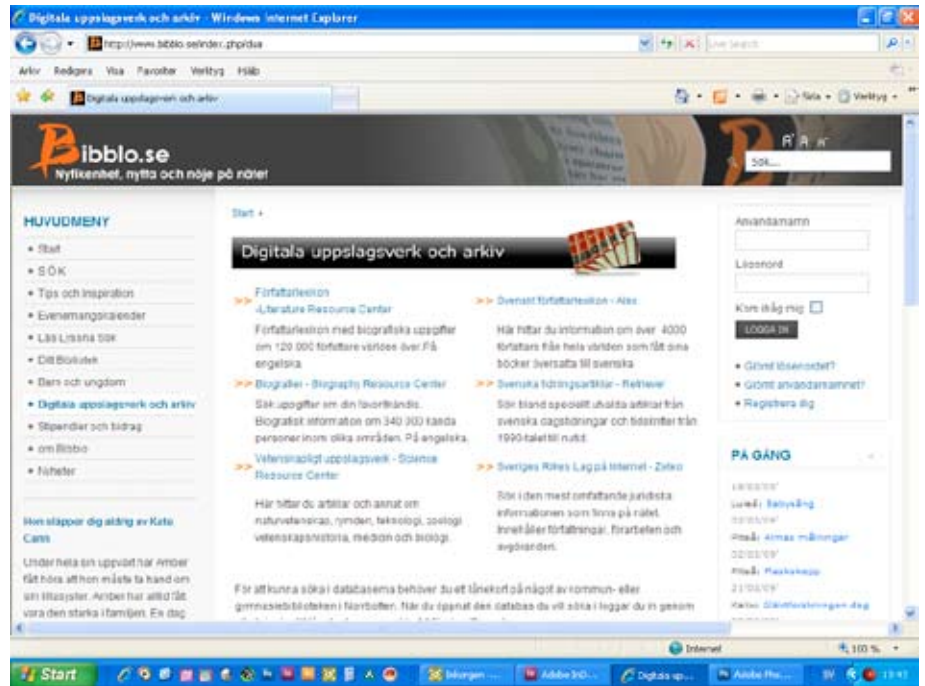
Digitala uppslagsverk och arkiv - Windows Internet Explorer

http://www.bibblo.se/index.php/dua

Live Search

Arkiv Redigera Visa Favoriter Verktyg Hjälp

Digitala uppslagsverk och arkiv

Sida • Verktyg •

Bibblo.se
Nyfikenhet, nytta och nöje på nätet

A A A

Sök...

HUVUDMENY
• Start
• SÖK
• Tips och inspiration
• Evenemangskalender
• Läs Lyssna Se
• Ditt Bibliotek
• Barn och ungdom
• Digitala uppslagsverk och arkiv
• Stipendier och bidrag
• om Bibblo
• Nyheter

Hon slapper dig aldrig av Kate Cann

Under hela sin uppväxt har Amber fått höra att hon måste ta hand om sin lillasyster. Amber har alltid fått vara den starka i familjen. En dag

Start »

Digitala uppslagsverk och arkiv

>> Författarlexikon -Literature Resource Center
Författarlexikon med biografiska uppgifter om 120 000 författare världen över. På engelska.

>> Biografier - Biography Resource Center
Sök uppgifter om din favoritkändis. Biografisk information om 340 000 kända personer inom olika områden. På engelska.

>> Vetenskapligt uppslagsverk - Science Resource Center
Här hittar du artiklar och annat om naturvetenskap, rymden, teknologi, zoologi, vetenskapshistoria, medicin och biologi.

>> Svenskt författarlexikon - Alex
Här hittar du information om över 4000 författare från hela världen som fått sina böcker översatta till svenska.

>> Svenska tidningsartiklar - Retriever
Sök bland speciellt utvalda artiklar från svenska dagstidningar och tidsskrifter från 1990-talet till nutid.

>> Sveriges Rikes Lag på Internet - Zeteo
Sök i den mest omfattande juridiska informationen som finns på nätet. Innehåller författningar, förarbeten och avgöranden.

För att kunna söka i databaserna behöver du ett lånekort på något av kommun- eller gymnasiebiblioteken i Norrbotten. När du öppnat den databas du vill söka i loggar du in genom

Användarnamn

Lösenord

Kom ihåg mig

LOGGA IN

• Glömt lösenordet?
• Glömt användarnamnet?
• Registrera dig

PÅ GÅNG

Luleå: Babysång
Piteå: Almas målningar
Piteå: Pekkokopp
Kalix: Glidflygvisningen dag

Internet

100 %

Start

Inloggen

Adobe InD...

Digitala up...

Adobe Pho...

SV

13:43